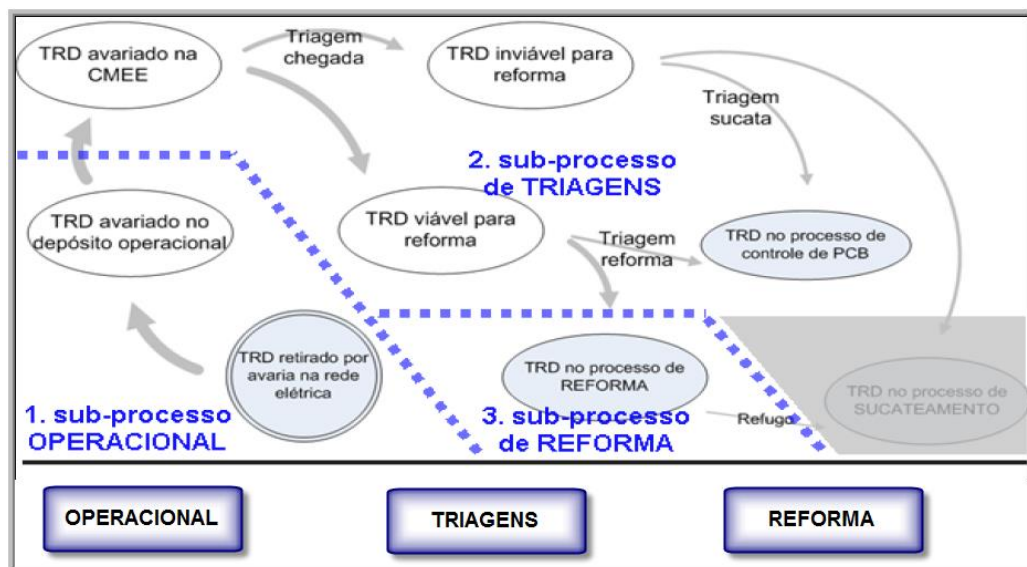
TRD avariado na CMEE

Triagem chegada

TRD inviável para reforma

Triagem sucata

2. sub-processo de TRIAGENS

TRD avariado no depósito operacional

TRD viável para reforma

Triagem reforma

TRD no processo de controle de PCB

TRD retirado por avaria na rede elétrica

TRD no processo de REFORMA

TRD no processo de SUCATEAMENTO

1. sub-processo OPERACIONAL

3. sub-processo de REFORMA

Refugo

OPERACIONAL

TRIAGENS

REFORMA